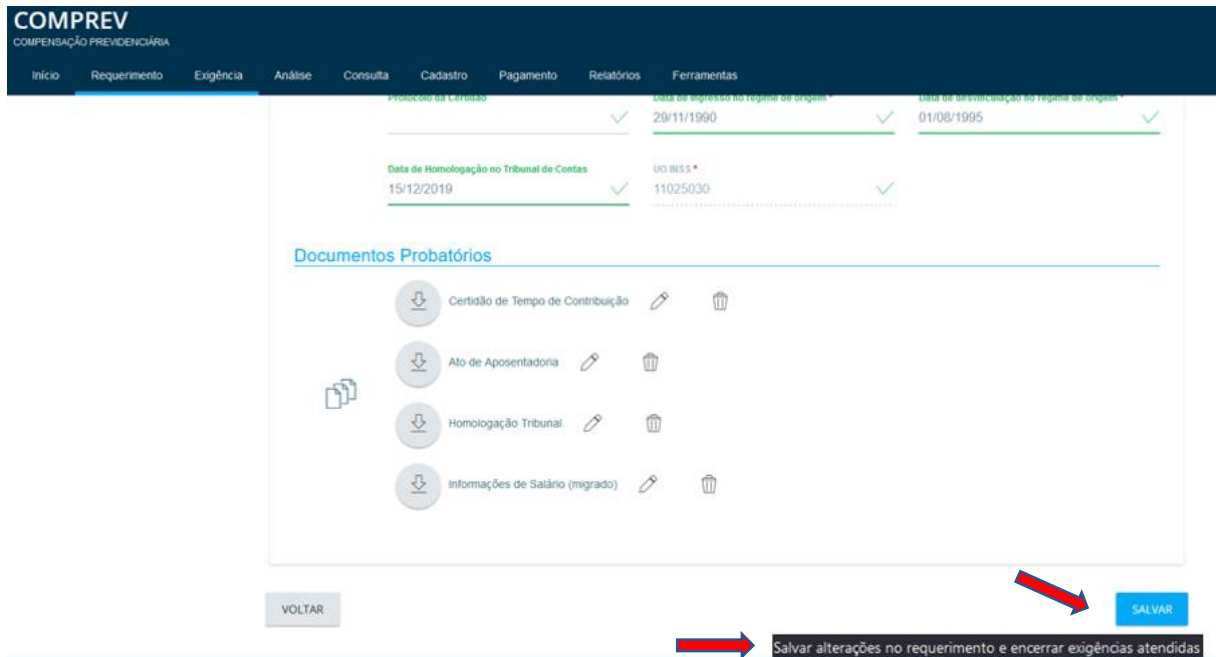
COMPREV
COMPENSAÇÃO PREVIDENCIÁRIA

Início Requerimento Exigência Análise Consulta Cadastro Pagamento Relatórios Ferramentas

Protocolo da Certidão

Data de ingresso no regime de origem *
29/11/1990

Data de desvinculação no regime de origem *
01/08/1995

Data de Homologação no Tribunal de Contas
15/12/2019

UO INSS *
11025030

Documentos Probatórios

Certidão de Tempo de Contribuição

Ato de Aposentadoria

Homologação Tribunal

Informações de Salário (migrado)

VOLTAR

SALVAR

Salvar alterações no requerimento e encerrar exigências atendidas